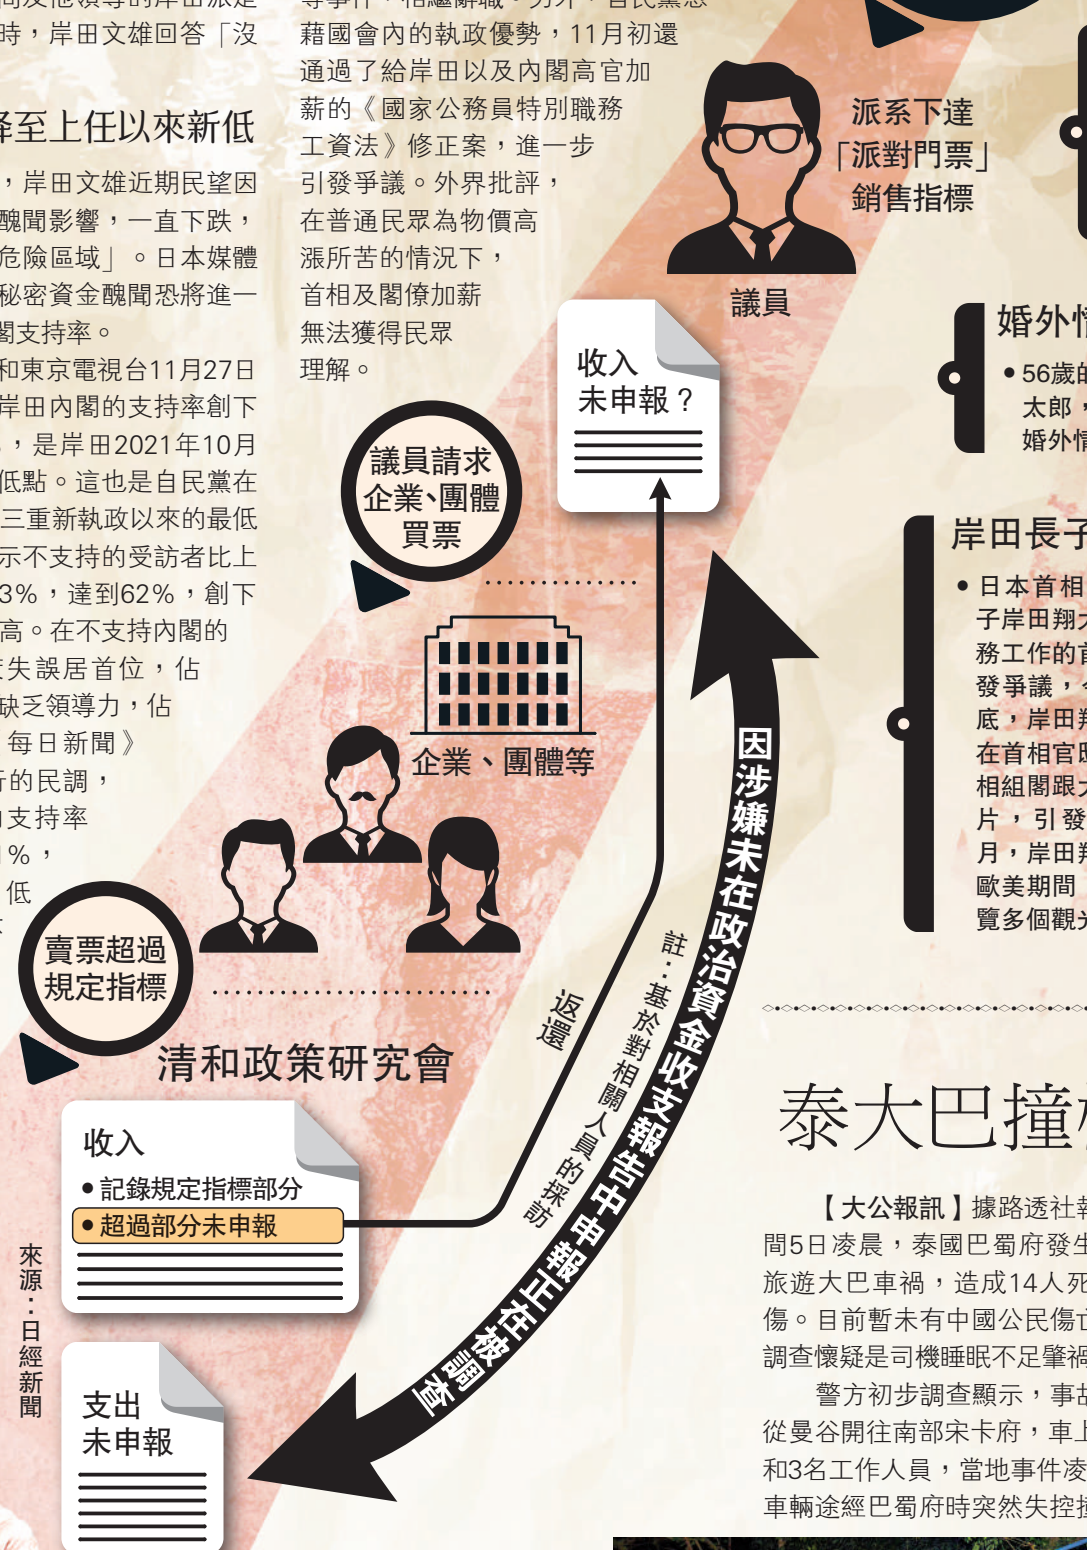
時，岸田文雄回答「沒

降至上任以來新低

，岸田文雄近期民望因醜聞影響，一直下跌，危險區域」。日本媒體秘密資金醜聞恐將進一閣支持率。

和東京電視台11月27日岸田內閣的支持率創下，是岸田2021年10月低點。這也是自民黨在三重新執政以來的最低示不支持的受訪者比上3%，達到62%，創下高。在不支持內閣的失誤居首位，佔缺乏領導力，佔每日新聞》行的民調，支持率%，低

藉國會內的執政優勢，11月初還通過了給岸田以及內閣高官加薪的《國家公務員特別職務工資法》修正案，進一步引發爭議。外界批評，在普通民眾為物價高漲所苦的情況下，首相及閣僚加薪無法獲得民眾理解。

派系下達「派對門票」銷售指標

議員

收入未申報？

議員請求企業、團體買票

企業、團體等

賣票超過規定指標

清和政策研究會

收入
●記錄規定指標部分
●超過部分未申報

支出未申報

返還

註：基於對相關人員的採訪

因涉嫌未在政治資金收支報告中申報正在被調查

來源：日經新聞

婚外

●56歲
太郎，
婚外

岸田長子

●日本首相子岸田翔務工作的發爭議，底，岸田在首相官相組閣跟片，引發月，岸田歐美期間覽多個觀

泰大巴撞

【大公報訊】據路透社間5日凌晨，泰國巴蜀府發旅遊大巴車禍，造成14人死傷。目前暫未有中國公民傷調查懷疑是司機睡眠不足肇

警方初步調查顯示，事從曼谷開往南部宋卡府，車和3名工作人員，當地事件凌車輛途經巴蜀府時突然失控